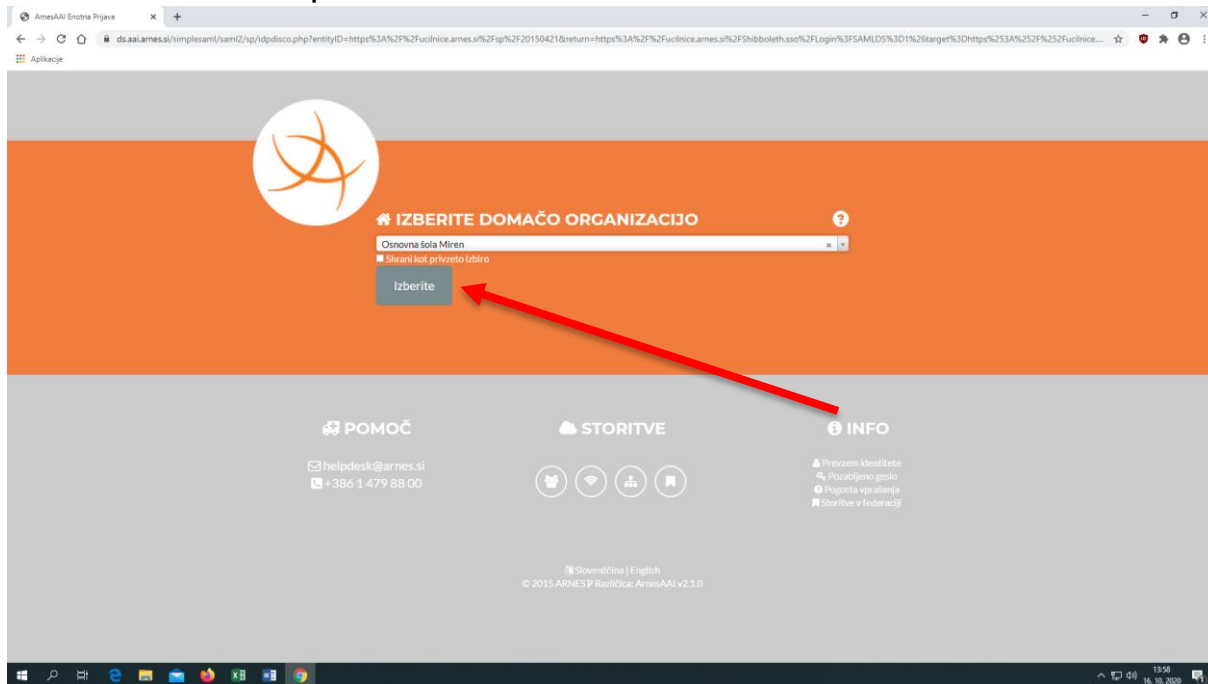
ArnesAAI Enotna Prijava × +

ds.aai.arnes.si/simplesaml/saml2/sp/idpdisco.php?entityID=https%3A%2F%2Fucilnice.arnes.si%2Fsp%2F20150421&return=https%3A%2F%2Fucilnice.arnes.si%2FShibboleth.sso%2FLogin%3FSAMLDS%3D1%26target%3Dhttps%253A%252F%252Fucilnice....

Aplikacije

IZBERITE DOMAČO ORGANIZACIJO

Osnovna šola Miren

Shrani kot privzeto izbiro

Izberite

POMOČ

helpdesk@arnes.si
+386 1 479 88 00

STORITVE

INFO

Prevzem identitete
Pozabljeno geslo
Pogosta vprašanja
Storitve v federaciji

Slovenščina | English
© 2015 ARNES Različica: ArnesAAI v2.1.0

13:58
16. 10. 2020